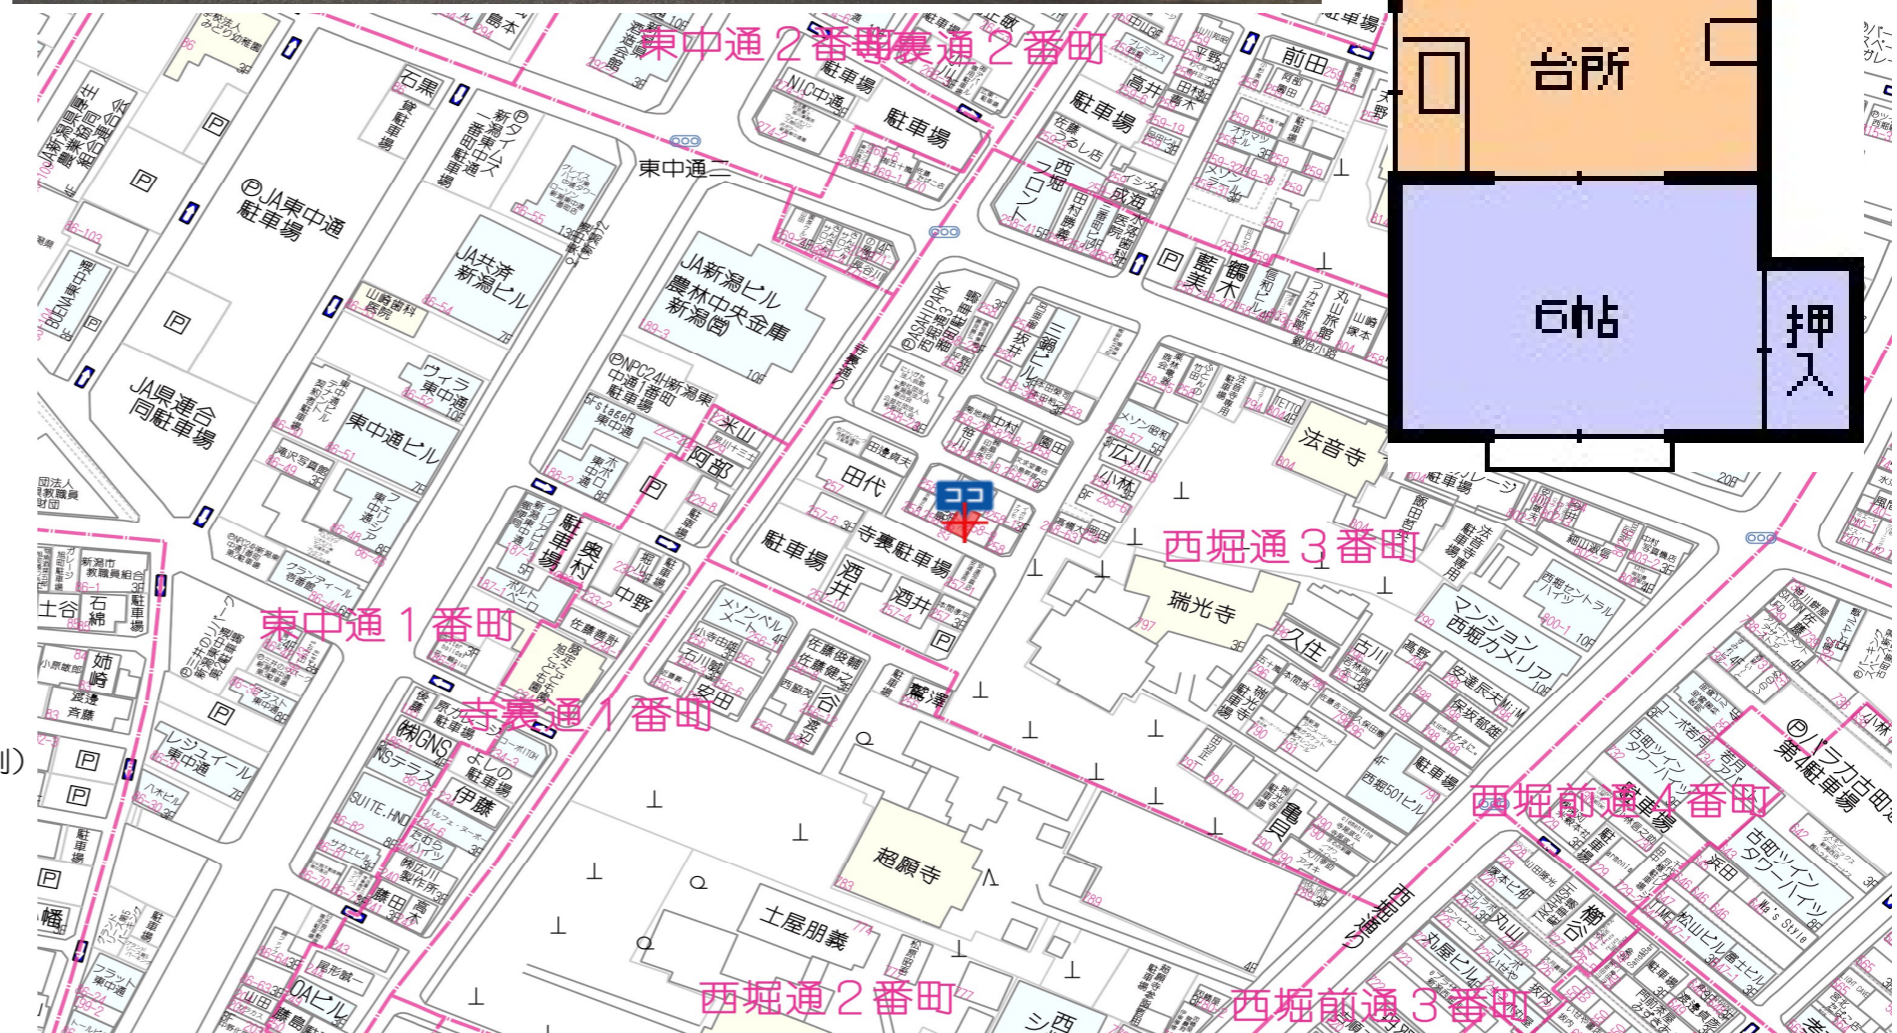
東中通２番町
寺裏通２番町
台所
6帖
押入
東中通二
JA東中通駐車場
JA共済新潟ビル
JA新潟ビル農林中央金庫新潟営
JA県連合同駐車場
東中通ビル
ココ
寺裏駐車場
田代
駐車場
酒井
酒井
法音寺
西堀通３番町
瑞光寺
東中通１番町
寺裏通１番町
超願寺
土屋朋義
西堀通２番町
西堀前通４番町
西堀前通３番町
マンション西堀カメリア
前田
高井
駐車場
駐車場
石黒
奥村
阿部
米山
伊藤
久住
古川
藍美
鶴木
小林
広川